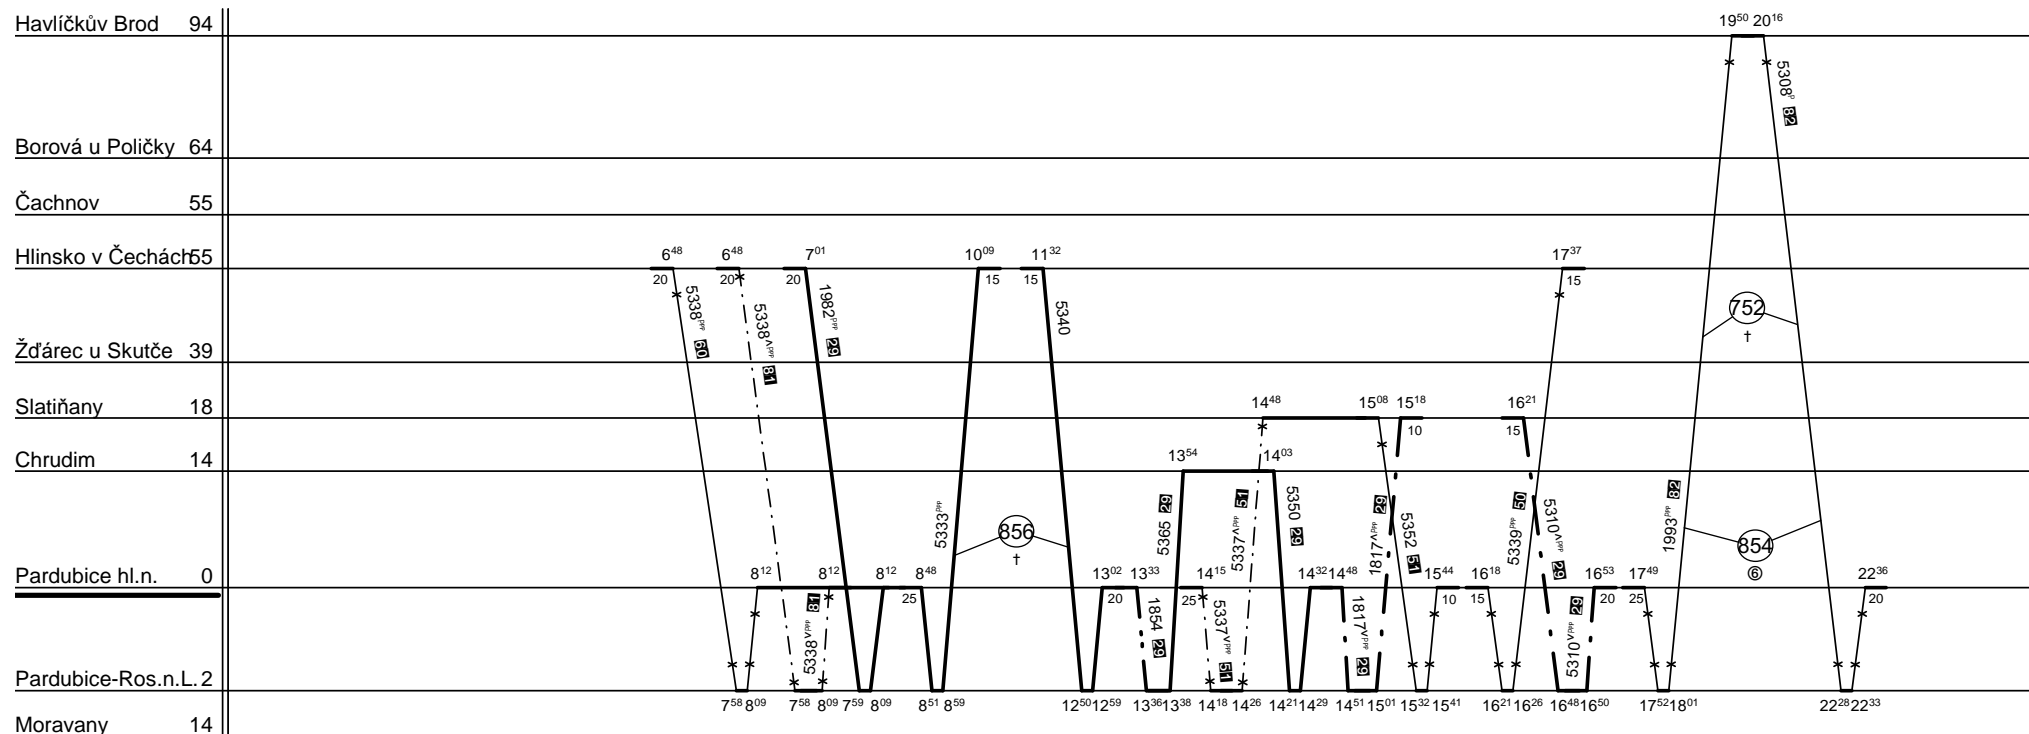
Havlíčkův Brod 94
Borová u Poličky 64
Čachnov 55
Hlinsko v Čechách 55
Žďárec u Skutče 39
Slatiňany 18
Chrudim 14
Pardubice hl.n. 0
Pardubice-Ros.n.L. 2
Moravany 14

$19^{50}$ $20^{16}$
5308 82
752 †
$6^{48}$ 20 5338 60
$6^{48}$ 20 5338 81
$7^{01}$ 20 1982 29
$10^{09}$ 15
$11^{32}$ 15 5340
$17^{37}$ 15
$14^{48}$ $15^{08}$ $15^{18}$ 10
$16^{21}$ 15
$13^{54}$ $14^{03}$
5333 856 †
5365 29
5337 51
5350 29
1817 29
5352 51
5339 50
5310 29
1993 82
854 ⑥
$8^{12}$ $8^{12}$ $8^{12}$ 25 $8^{48}$
$13^{02}$ 20 $13^{33}$ $14^{15}$ 25
$14^{32}$ $14^{48}$ $15^{44}$ 10 $16^{18}$ 15 $16^{53}$ 20 $17^{49}$ 25 $22^{36}$ 20
5338 81
1854 29
5337 51
1817 29
5310 29
$7^{58}$ $8^{09}$ $7^{58}$ $8^{09}$ $7^{59}$ $8^{09}$ $8^{51}$ $8^{59}$ $12^{50}$ $12^{59}$ $13^{36}$ $13^{38}$ $14^{18}$ $14^{26}$ $14^{21}$ $14^{29}$ $14^{51}$ $15^{01}$ $15^{32}$ $15^{41}$ $16^{21}$ $16^{26}$ $16^{48}$ $16^{50}$ $17^{52}$ $18^{01}$ $22^{28}$ $22^{33}$